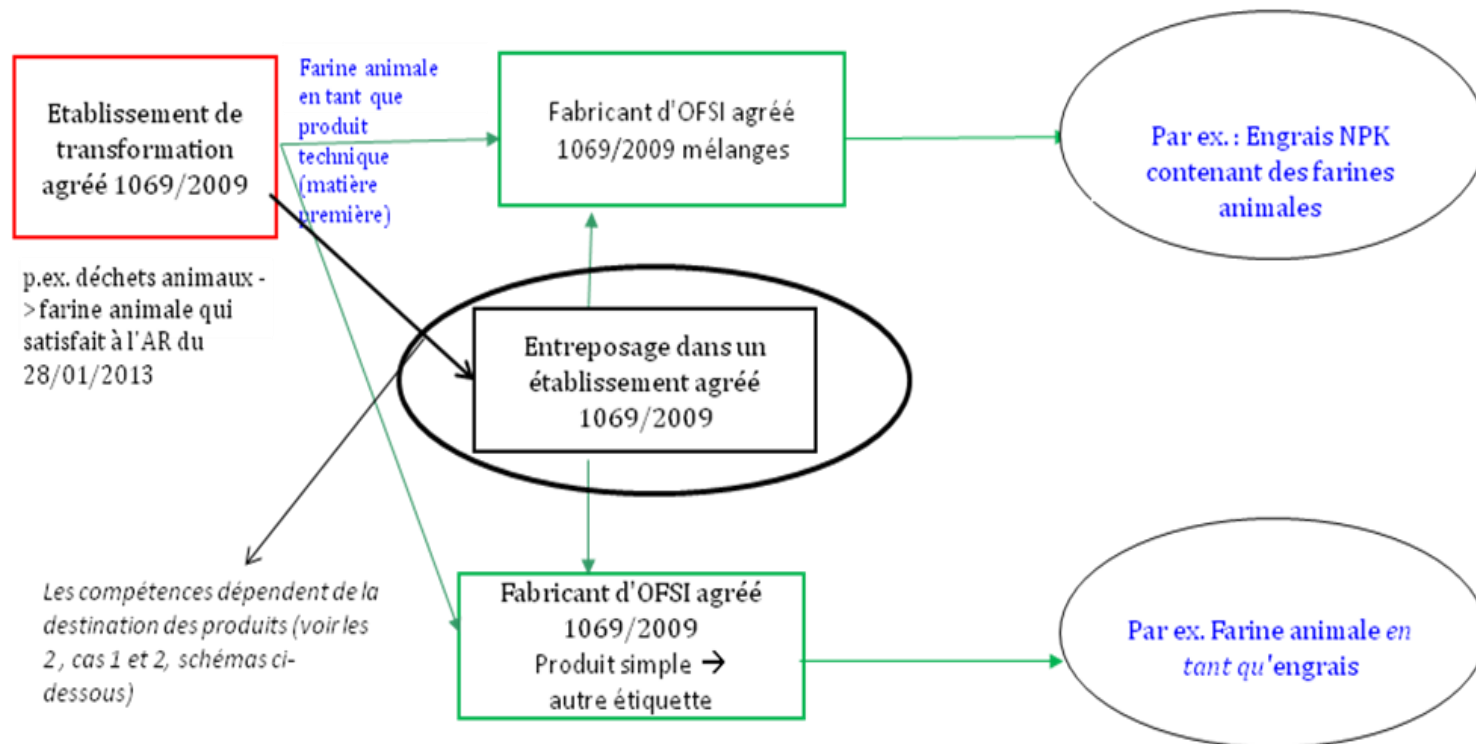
Etablissement de transformation agréé 1069/2009

Farine animale en tant que produit technique (matière première)

Fabricant d'OFSI agréé 1069/2009 mélanges

Par ex. : Engrais NPK contenant des farines animales

p.ex. déchets animaux -> farine animale qui satisfait à l'AR du 28/01/2013

Entreposage dans un établissement agréé 1069/2009

Les compétences dépendent de la destination des produits (voir les 2 , cas 1 et 2, schémas ci-dessous)

Fabricant d'OFSI agréé 1069/2009 Produit simple → autre étiquette

Par ex. Farine animale en tant qu'engrais